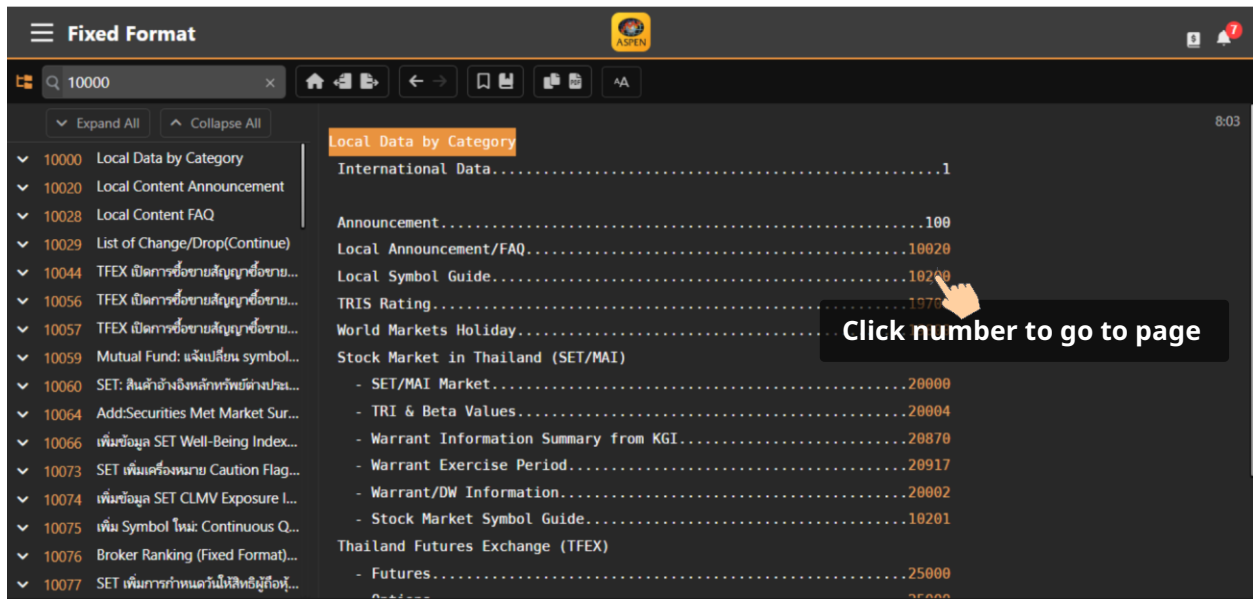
Fixed Format

ASPEN

7

10000

Expand All

Collapse All

10000 Local Data by Category
10020 Local Content Announcement
10028 Local Content FAQ
10029 List of Change/Drop(Continue)
10044 TFEX เปิดการซื้อขายสัญญาซื้อขาย...
10056 TFEX เปิดการซื้อขายสัญญาซื้อขาย...
10057 TFEX เปิดการซื้อขายสัญญาซื้อขาย...
10059 Mutual Fund: แจ้งเปลี่ยน symbol...
10060 SET: สินค้าอ้างอิงหลักทรัพย์ต่างประ...
10064 Add:Securities Met Market Sur...
10066 เพิ่มข้อมูล SET Well-Being Index...
10073 SET เพิ่มเครื่องหมาย Caution Flag...
10074 เพิ่มข้อมูล SET CLMV Exposure I...
10075 เพิ่ม Symbol ใหม่: Continuous Q...
10076 Broker Ranking (Fixed Format)...
10077 SET เพิ่มการกำหนดวันให้สิทธิผู้ถือหุ้...

8:03

Local Data by Category
International Data.....................................................1

Announcement...........................................................100
Local Announcement/FAQ...............................................10020
Local Symbol Guide...................................................10200
TRIS Rating..........................................................1970
World Markets Holiday.....................
Stock Market in Thailand (SET/MAI)
- SET/MAI Market...................................................20000
- TRI & Beta Values................................................20004
- Warrant Information Summary from KGI.............................20870
- Warrant Exercise Period..........................................20917
- Warrant/DW Information...........................................20002
- Stock Market Symbol Guide........................................10201
Thailand Futures Exchange (TFEX)
- Futures..........................................................25000
- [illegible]

Click number to go to page